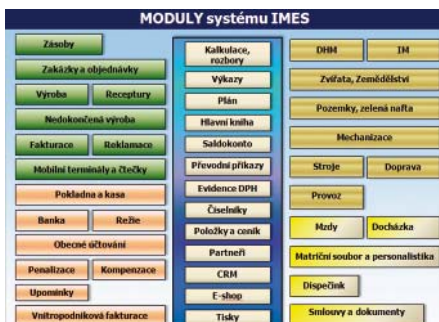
MODULY systému IMES

Zásoby
Zakázky a objednávky
Výroba
Receptury
Nedokončená výroba
Fakturace
Reklamace
Mobilní terminály a čtečky
Pokladna a kasa
Banka
Režie
Obecné účtování
Penalizace
Kompenzace
Upomínky
Vnitropodniková fakturace

Kalkulace, rozbory
Výkazy
Plán
Hlavní kniha
Saldokonto
Převodní příkazy
Evidence DPH
Číselníky
Položky a ceník
Partneři
CRM
E-shop
Tisky

DHM
IM
Zvířata, Zemědělství
Pozemky, zelená nafta
Mechanizace
Stroje
Doprava
Provoz
Mzdy
Docházka
Matriční soubor a personalistika
Dispečink
Smlouvy a dokumenty